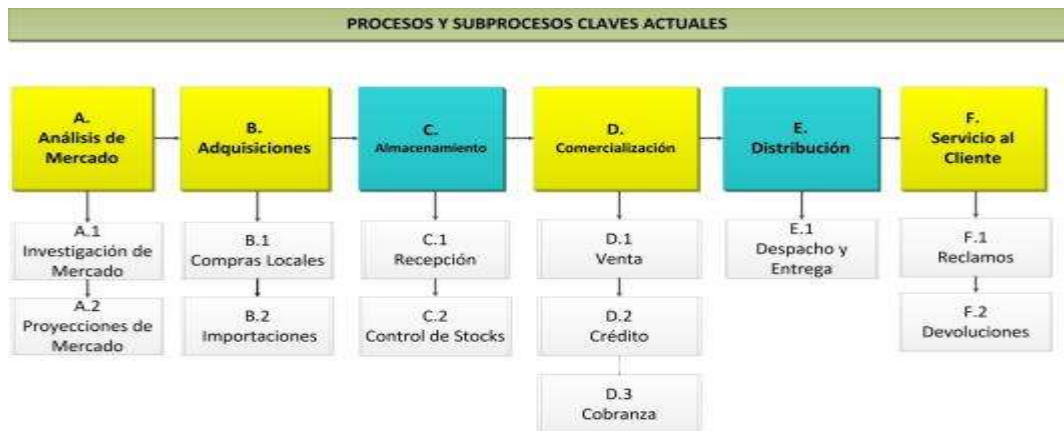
PROCESOS Y SUBPROCESOS CLAVES ACTUALES

A.
Análisis de Mercado

B.
Adquisiciones

C.
Almacenamiento

D.
Comercialización

E.
Distribución

F.
Servicio al Cliente

A.1
Investigación de Mercado

A.2
Proyecciones de Mercado

B.1
Compras Locales

B.2
Importaciones

C.1
Recepción

C.2
Control de Stocks

D.1
Venta

D.2
Crédito

D.3
Cobranza

E.1
Despacho y Entrega

F.1
Reclamos

F.2
Devoluciones